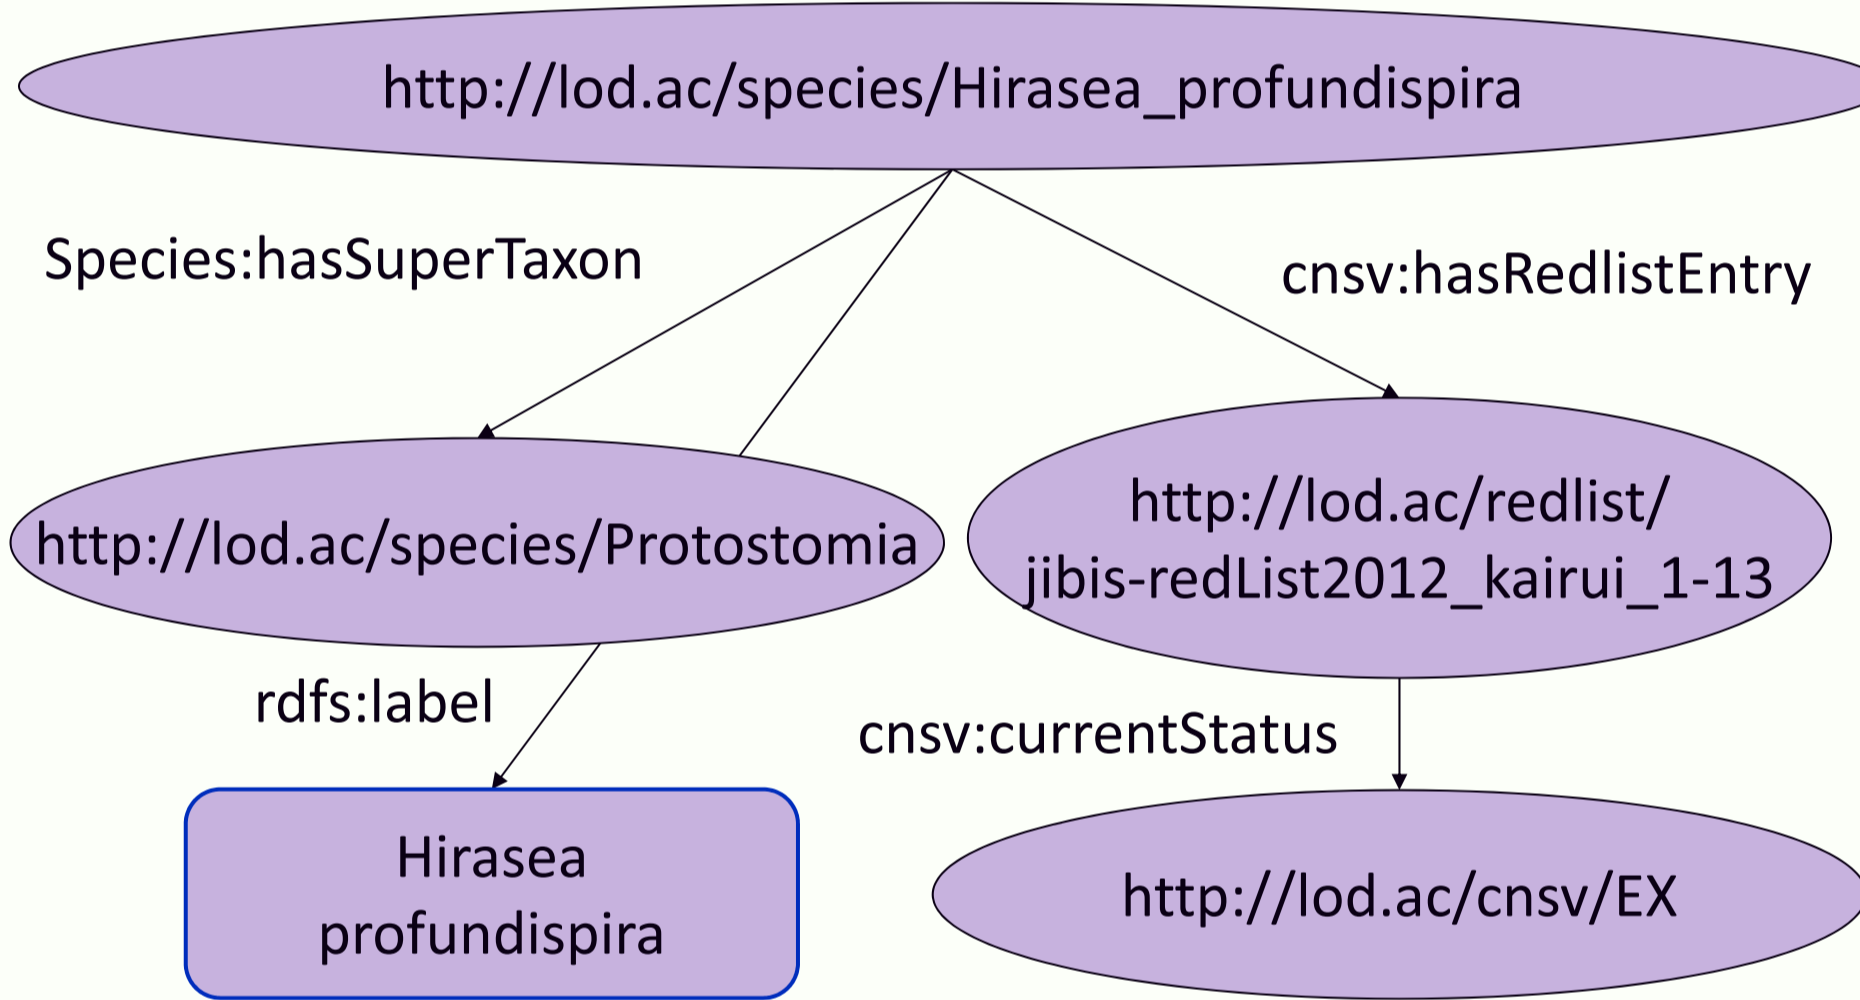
http://lod.ac/species/Hirasea_profundispira

Species:hasSuperTaxon

cnsv:hasRedlistEntry

http://lod.ac/species/Protostomia

http://lod.ac/redlist/jibis-redList2012_kairui_1-13

rdfs:label

cnsv:currentStatus

Hirasea profundispira

http://lod.ac/cnsv/EX